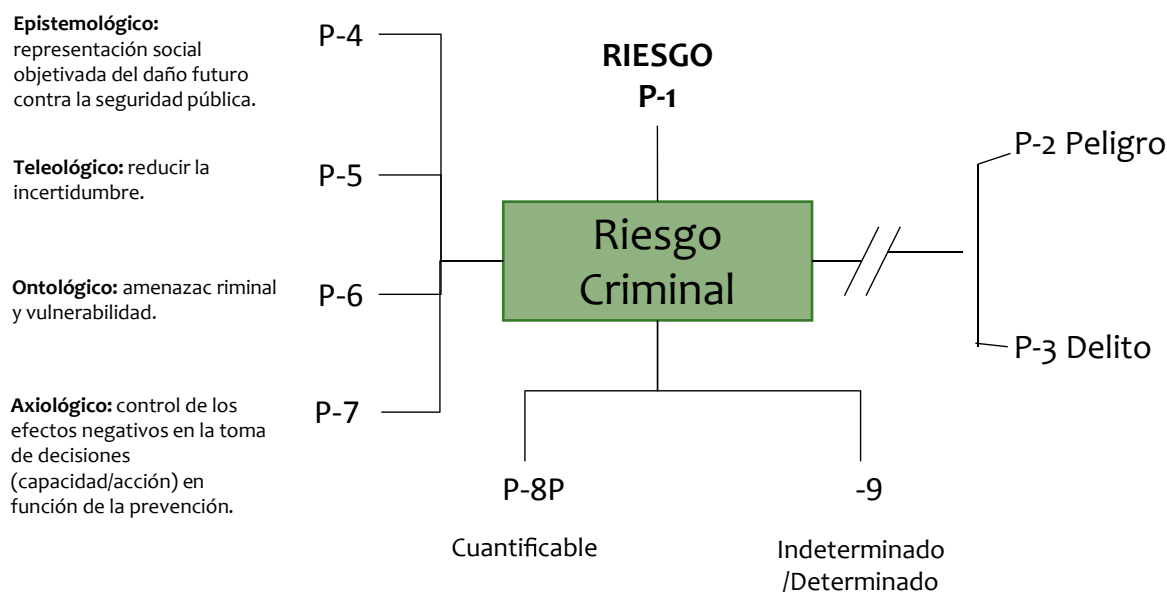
**Epistemológico:** representación social objetivada del daño futuro contra la seguridad pública.

P-4

**RIESGO**
**P-1**

**Teleológico:** reducir la incertidumbre.

P-5

P-2 Peligro

Riesgo Criminal

**Ontológico:** amenazac riminal y vulnerabilidad.

P-6

P-3 Delito

**Axiológico:** control de los efectos negativos en la toma de decisiones (capacidad/acción) en función de la prevención.

P-7

P-8P

-9

Cuantificable

Indeterminado /Determinado